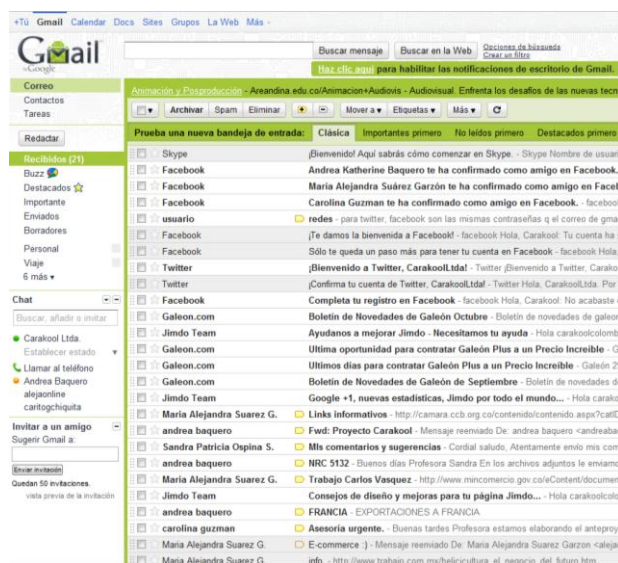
+Tú Gmail Calendar Docs Sites Grupos La Web Más -

Gmail by Google

Buscar mensaje | Buscar en la Web | Opciones de búsqueda | Crear un filtro

Haz clic aquí para habilitar las notificaciones de escritorio de Gmail.

Correo
Contactos
Tareas

Redactar

Recibidos (21)
Buzz
Destacados
Importante
Enviados
Borradores
Personal
Viaje
6 más ▾

Chat
Buscar, añadir o invitar
Carakool Ltda.
Establecer estado
Llamar al teléfono
Andrea Baquero
alejaonline
caritogchiquita

Invitar a un amigo
Sugerir Gmail a:
Enviar invitación
Quedan 50 invitaciones.
vista previa de la invitación

Animación y Posproducción - Areandina.edu.co/Animacion+Audiovis - Audiovisual. Enfrenta los desafíos de las nuevas tecn

Archivar | Spam | Eliminar | Mover a ▾ | Etiquetas ▾ | Más ▾

Prueba una nueva bandeja de entrada: Clásica | Importantes primero | No leídos primero | Destacados primero

| | |
|---|---|
| Skype | ¡Bienvenido! Aquí sabrás cómo comenzar en Skype. - Skype Nombre de usuar |
| Facebook | Andrea Katherine Baquero te ha confirmado como amigo en Facebook. |
| Facebook | Maria Alejandra Suárez Garzón te ha confirmado como amigo en Facel |
| Facebook | Carolina Guzman te ha confirmado como amigo en Facebook. - facebo |
| usuario | redes - para twitter, facebook son las mismas contraseñas q el correo de gma |
| Facebook | ¡Te damos la bienvenida a Facebook! - facebook Hola, Carakool: Tu cuenta ha |
| Facebook | Sólo te queda un paso más para tener tu cuenta en Facebook - facebook Hola |
| Twitter | ¡Bienvenido a Twitter, CarakoolLtda! - Twitter ¡Bienvenido a Twitter, Carako |
| Twitter | ¡Confirma tu cuenta de Twitter, CarakoolLtda! - Twitter Hola, CarakoolLtda. Por |
| Facebook | Completa tu registro en Facebook - facebook Hola, Carakool: No acabaste |
| Galeon.com | Boletín de Novedades de Galeón Octubre - Boletín de novedades de galeo |
| Jimdo Team | Ayudanos a mejorar Jimdo - Necesitamos tu ayuda - Hola carakoolcolomb |
| Galeon.com | Ultima oportunidad para contratar Galeón Plus a un Precio Increible - G |
| Galeon.com | Ultimos días para contratar Galeón Plus a un Precio Increible - Galeón 2 |
| Galeon.com | Boletín de Novedades de Galeón de Septiembre - Boletín de novedades d |
| Jimdo Team | Google +1, nuevas estadísticas, Jimdo por todo el mundo... - Hola carako |
| Maria Alejandra Suarez G. | Links informativos - http://camara.ccb.org.co/contenido/contenido.aspx?catID |
| andrea baquero | Fwd: Proyecto Carakool - Mensaje reenviado De: andrea baquero <andreaba |
| Sandra Patricia Ospina S. | Mis comentarios y sugerencias - Cordial saludo, Atentamente envío mis com |
| andrea baquero | NRC 5132 - Buenos días Profesora Sandra En los archivos adjuntos le enviamo |
| Maria Alejandra Suarez G. | Trabajo Carlos Vasquez - http://www.mincomercio.gov.co/eContent/documen |
| Jimdo Team | Consejos de diseño y mejoras para tu página Jimdo... - Hola carakoolcolo |
| andrea baquero | FRANCIA - EXPORTACIONES A FRANCIA |
| carolina guzman | Asesoria urgente. - Buenas tardes Profesora estamos elaborando el anteproy |
| Maria Alejandra Suarez G. | E-commerce :) - Mensaje reenviado De: Maria Alejandra Suarez Garzon <aleja |
| Maria Alejandra Suarez G. | info - http://www.trabajo.com.mx/helicicultura_el_negocio_del_futuro.htm |